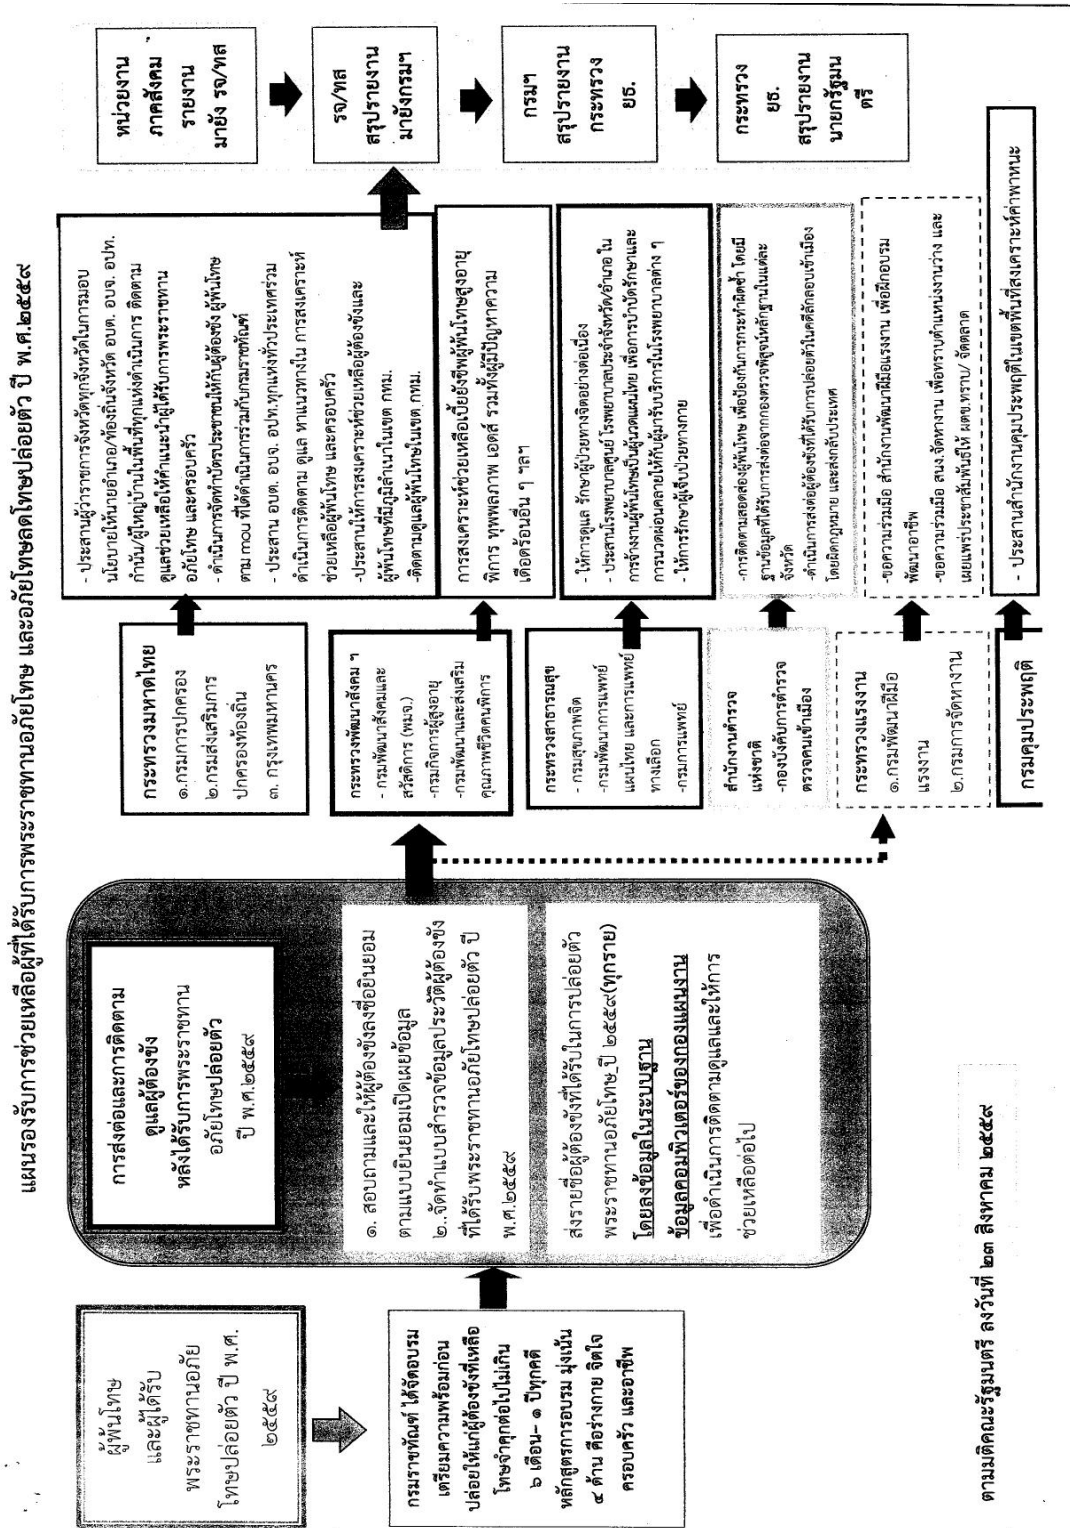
แผนรองรับการช่วยเหลือผู้ที่ได้รับการพระราชทานอภัยโทษ และอภัยโทษลดโทษปล่อยตัว ปี พ.ศ.๒๕๕๙

ผู้พ้นโทษ และผู้ได้รับพระราชทานอภัยโทษปล่อยตัว ปี พ.ศ. ๒๕๕๙

กรมราชทัณฑ์ ได้จัดอบรมเตรียมความพร้อมก่อนปล่อยให้แก่ผู้ต้องขังที่เหลือโทษจำคุกต่อไปไม่เกิน ๖ เดือน – ๑ ปีทุกคดี หลักสูตรการอบรม มุ่งเน้น ๔ ด้าน คือร่างกาย จิตใจ ครอบครัว และอาชีพ

การส่งต่อและการติดตามดูแลผู้ต้องขังหลังได้รับการพระราชทานอภัยโทษปล่อยตัว ปี พ.ศ.๒๕๕๙

๑. สอบถามและให้ผู้ต้องขังลงชื่อยินยอมตามแบบยินยอมเปิดเผยข้อมูล
๒..จัดทำแบบสำรวจข้อมูลประวัติผู้ต้องขังที่ได้รับพระราชทานอภัยโทษปล่อยตัว ปี พ.ศ.๒๕๕๙

ส่งรายชื่อผู้ต้องขังที่ได้รับในการปล่อยตัวพระราชทานอภัยโทษ ปี ๒๕๕๙(ทุกราย) โดยลงข้อมูลในระบบฐานข้อมูลคอมพิวเตอร์ของกองแผนงาน เพื่อดำเนินการติดตามดูแลและให้การช่วยเหลือต่อไป

กระทรวงมหาดไทย
๑.กรมการปกครอง
๒.กรมส่งเสริมการปกครองท้องถิ่น
๓. กรุงเทพมหานคร

- ประสานผู้ว่าราชการจังหวัดทุกจังหวัดในการมอบนโยบายให้นายอำเภอ/ท้องถิ่นจังหวัด อบต. อบจ. อปท. กำนัน/ผู้ใหญ่บ้านในพื้นที่ทุกแห่งดำเนินการ ติดตามดูแลช่วยเหลือให้คำแนะนำผู้ได้รับการพระราชทานอภัยโทษ และครอบครัว
- ดำเนินการจัดทำบัตรประชาชนให้กับผู้ต้องขัง ผู้พ้นโทษ ตาม mou ที่ได้ดำเนินการร่วมกับกรมราชทัณฑ์
- ประสาน อบต. อบจ. อปท.ทุกแห่งทั่วประเทศร่วมดำเนินการติดตาม ดูแล หาแนวทางใน การสงเคราะห์ช่วยเหลือผู้พ้นโทษ และครอบครัว
-ประสานให้การสงเคราะห์ช่วยเหลือผู้ต้องขังและผู้พ้นโทษที่มีภูมิลำเนาในเขต กทม.
-ติดตามดูแลผู้พ้นโทษในเขต กทม.

กระทรวงพัฒนาสังคม ฯ
- กรมพัฒนาสังคมและสวัสดิการ (พม.จ.)
-กรมกิจการผู้สูงอายุ
-กรมพัฒนาและส่งเสริมคุณภาพชีวิตคนพิการ

การสงเคราะห์ช่วยเหลือเบี้ยยังชีพผู้พ้นโทษสูงอายุ พิการ ทุพพลภาพ เอดส์ รวมทั้งผู้มีปัญหาความเดือดร้อนอื่น ๆ ฯลฯ

กระทรวงสาธารณสุข
- กรมสุขภาพจิต
-กรมพัฒนาการแพทย์แผนไทย และการแพทย์ทางเลือก
-กรมการแพทย์

- ให้การดูแล รักษาผู้ป่วยทางจิตอย่างต่อเนื่อง
- ประสานโรงพยาบาลศูนย์ โรงพยาบาลประจำจังหวัด/อำเภอ ในการจ้างงานผู้พ้นโทษเป็นผู้นวดแผนไทย เพื่อการบำบัดรักษาและการนวดผ่อนคลายให้กับผู้มารับบริการในโรงพยาบาลต่าง ๆ
- ให้การรักษาผู้เจ็บป่วยทางกาย

สำนักงานตำรวจแห่งชาติ
-กองบังคับการตำรวจตรวจคนเข้าเมือง

-การติดตามสอดส่องผู้พ้นโทษ เพื่อป้องกันการกระทำผิดซ้ำ โดยมีฐานข้อมูลที่ได้รับการลงจากกองตรวจพิสูจน์หลักฐานในแต่ละจังหวัด
-ดำเนินการส่งต่อผู้ต้องขังที่ได้รับการปล่อยตัวในคดีลักลอบเข้าเมืองโดยผิดกฎหมาย และส่งกลับประเทศ

กระทรวงแรงงาน
๑.กรมพัฒนาฝีมือแรงงาน
๒.กรมการจัดหางาน

-ขอความร่วมมือ สำนักงานพัฒนาฝีมือแรงงาน เพื่อฝึกอบรมพัฒนาอาชีพ
-ขอความร่วมมือ สนง.จัดหางาน เพื่อทราบตำแหน่งงานว่าง และเผยแพร่ประชาสัมพันธ์ให้ ผตช.ทราบ/ จัดตลาด

กรมคุมประพฤติ

- ประสานสำนักงานคุมประพฤติในเขตพื้นที่สงเคราะห์ค่าพาหนะ

หน่วยงานภาคสังคม รายงานมายัง รจ/ทส

รจ/ทส สรุปรายงานมายังกรมฯ

กรมฯ สรุปรายงานกระทรวง ยธ.

กระทรวง ยธ. สรุปรายงานนายกรัฐมนตรี

ตามมติคณะรัฐมนตรี ลงวันที่ ๒๓ สิงหาคม ๒๕๕๙